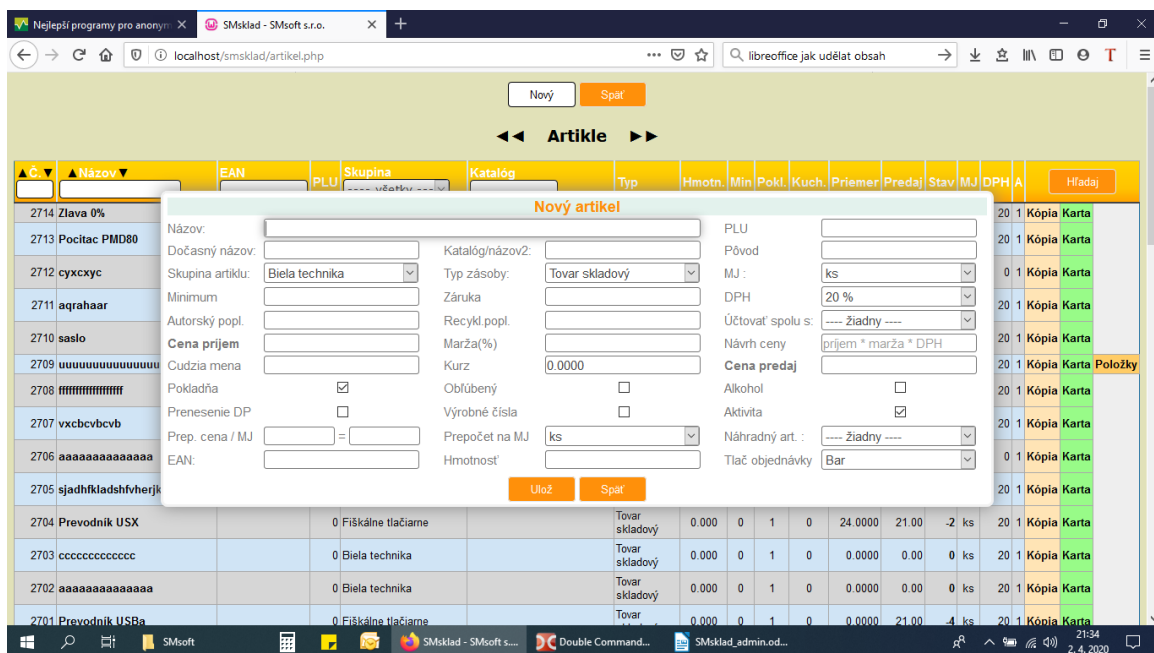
Nejlepší programy pro anonym ×
SMsklad - SMsoft s.r.o. ×
+
localhost/smsklad/artikel.php
libreoffice jak udělat obsah

Nový Späť

◄◄ Artikle ►►

| ▲Č.▼ | ▲Názov▼ | EAN | PLU | Skupina | Katalóg | Typ | Hmotn. | Min | Pokl. | Kuch. | Priemer | Predaj | Stav | MJ | DPH | A | Hľadaj |
|---|---|---|---|---|---|---|---|---|---|---|---|---|---|---|---|---|---|
| 2714 | Zlava 0% | | | | | | | | | | | | | | 20 | 1 | Kópia Karta |
| 2713 | Pocitac PMD80 | | | | | | | | | | | | | | 20 | 1 | Kópia Karta |
| 2712 | cyxcxyc | | | | | | | | | | | | | | 0 | 1 | Kópia Karta |
| 2711 | aqrahaar | | | | | | | | | | | | | | 20 | 1 | Kópia Karta |
| 2710 | saslo | | | | | | | | | | | | | | 20 | 1 | Kópia Karta |
| 2709 | uuuuuuuuuuuuuu | | | | | | | | | | | | | | 20 | 1 | Kópia Karta Položky |
| 2708 | ffffffffffffffffff | | | | | | | | | | | | | | 20 | 1 | Kópia Karta |
| 2707 | vxcbcvbcvb | | | | | | | | | | | | | | 20 | 1 | Kópia Karta |
| 2706 | aaaaaaaaaaaaa | | | | | | | | | | | | | | 0 | 1 | Kópia Karta |
| 2705 | sjadhfkladshfvherjk | | | | | | | | | | | | | | 20 | 1 | Kópia Karta |
| 2704 | Prevodnik USX | | 0 | Fiškálne tlačiarne | | Tovar skladový | 0.000 | 0 | 1 | 0 | 24.0000 | 21.00 | -2 | ks | 20 | 1 | Kópia Karta |
| 2703 | cccccccccccc | | 0 | Biela technika | | Tovar skladový | 0.000 | 0 | 1 | 0 | 0.0000 | 0.00 | 0 | ks | 20 | 1 | Kópia Karta |
| 2702 | aaaaaaaaaaaaa | | 0 | Biela technika | | Tovar skladový | 0.000 | 0 | 1 | 0 | 0.0000 | 0.00 | 0 | ks | 20 | 1 | Kópia Karta |
| 2701 | Prevodnik USBa | | 0 | Fiškálne tlačiarne | | Tovar | 0.000 | 0 | 1 | 0 | 0.0000 | 21.00 | -4 | ks | 20 | 1 | Kópia Karta |

Nový artikel
Názov:
Dočasný názov:
Katalóg/názov2:
Skupina artiklu: Biela technika
Typ zásoby: Tovar skladový
Minimum
Záruka
Autorský popl.
Recykl.popl.
Cena príjem
Marža(%)
Cudzia mena
Kurz 0.0000
Pokladňa
Obľúbený
Prenesenie DP
Výrobné čísla
Prep. cena / MJ =
Prepočet na MJ ks
EAN:
Hmotnosť
PLU
Pôvod
MJ : ks
DPH 20 %
Účtovať spolu s: ---- žiadny ----
Návrh ceny príjem * marža * DPH
Cena predaj
Alkohol
Aktivita
Náhradný art. : ---- žiadny ----
Tlač objednávky Bar
Ulož Späť

SMsoft
SMsklad - SMsoft s...
Double Command...
SMsklad_admin.od...
21:34
2. 4. 2020